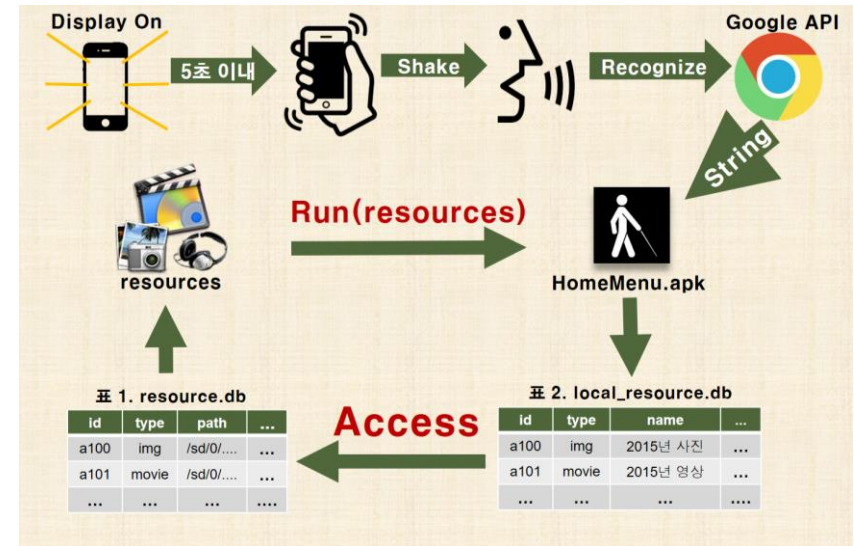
Display On

5초 이내

Shake

Recognize

Google API

String

Run(resources)

resources

HomeMenu.apk

표 1. resource.db

| id | type | path | ... |
|---|---|---|---|
| a100 | img | /sd/0/.... | ... |
| a101 | movie | /sd/0/.... | ... |
| ... | ... | ... | .... |

Access

표 2. local_resource.db

| id | type | name | ... |
|---|---|---|---|
| a100 | img | 2015년 사진 | ... |
| a101 | movie | 2015년 영상 | ... |
| ... | ... | ... | .... |